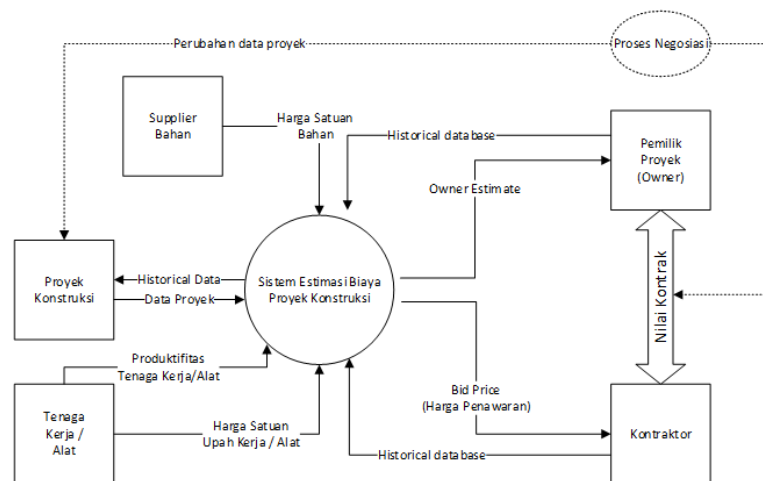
Perubahan data proyek

Proses Negosiasi

Supplier Bahan

Harga Satuan Bahan

Historical database

Pemilik Proyek (Owner)

Owner Estimate

Proyek Konstruksi

Historical Data

Data Proyek

Sistem Estimasi Biaya Proyek Konstruksi

Nilai Kontrak

Produktifitas Tenaga Kerja/Alat

Tenaga Kerja / Alat

Harga Satuan Upah Kerja / Alat

Bid Price (Harga Penawaran)

Kontraktor

Historical database